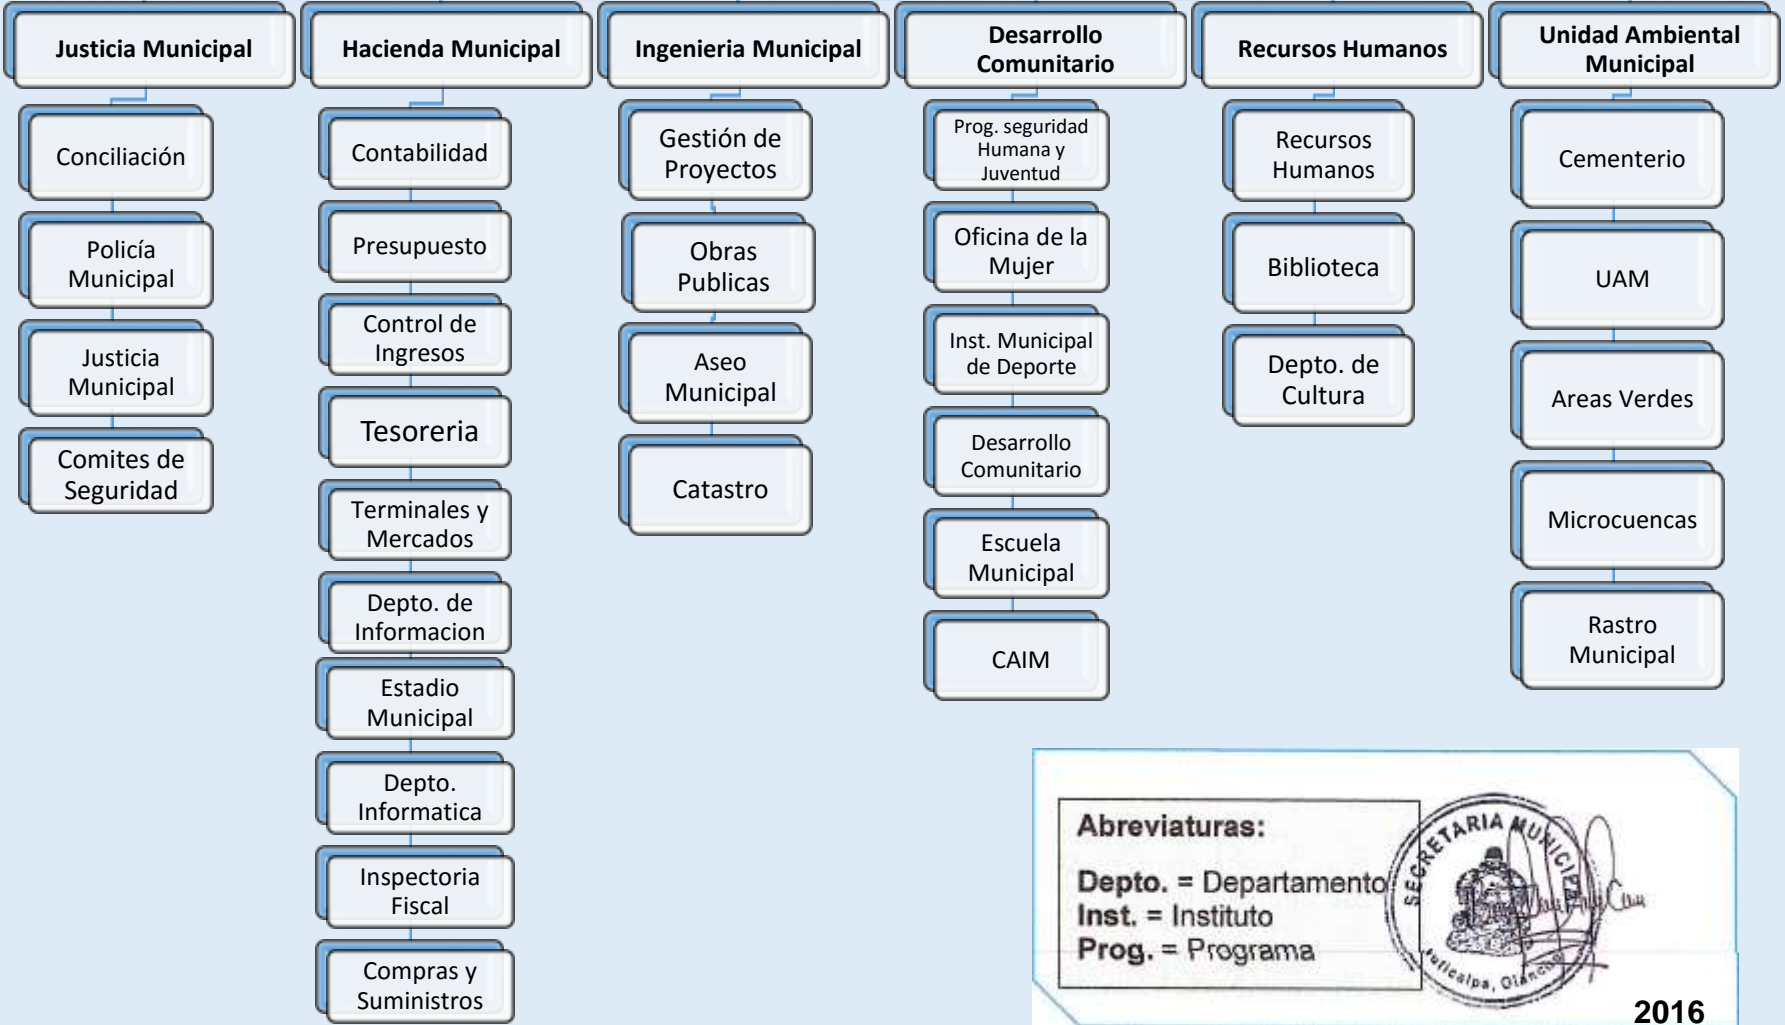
Justicia Municipal

Conciliación

Policía Municipal

Justicia Municipal

Comites de Seguridad

Hacienda Municipal

Contabilidad

Presupuesto

Control de Ingresos

Tesoreria

Terminales y Mercados

Depto. de Informacion

Estadio Municipal

Depto. Informatica

Inspectoria Fiscal

Compras y Suministros

Ingenieria Municipal

Gestión de Proyectos

Obras Publicas

Aseo Municipal

Catastro

Desarrollo Comunitario

Prog. seguridad Humana y Juventud

Oficina de la Mujer

Inst. Municipal de Deporte

Desarrollo Comunitario

Escuela Municipal

CAIM

Recursos Humanos

Recursos Humanos

Biblioteca

Depto. de Cultura

Unidad Ambiental Municipal

Cementerio

UAM

Areas Verdes

Microcuencas

Rastro Municipal

Abreviaturas:
Depto. = Departamento
Inst. = Instituto
Prog. = Programa

SECRETARIA MUNICIPAL
Juticalpa, Olancho

2016